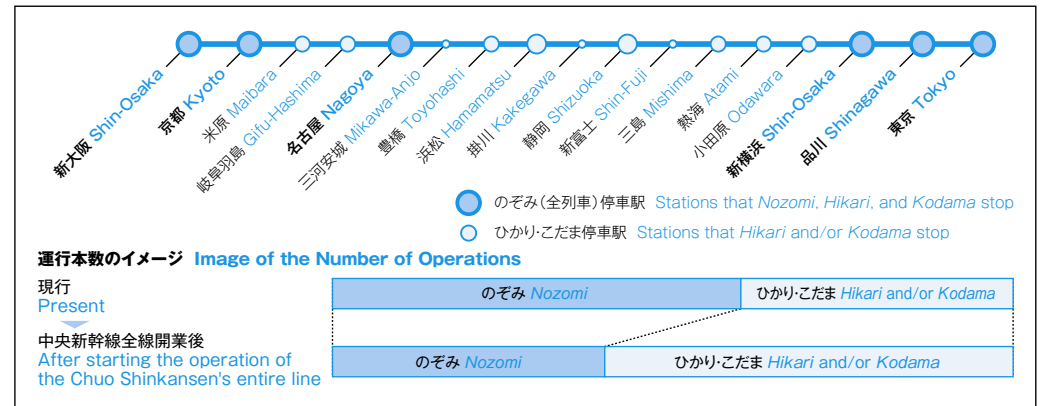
新大阪 Shin-Osaka
京都 Kyoto
米原 Maibara
岐阜羽島 Gifu-Hashima
名古屋 Nagoya
三河安城 Mikawa-Anjo
豊橋 Toyohashi
浜松 Hamamatsu
掛川 Kakegawa
静岡 Shizuoka
新富士 Shin-Fuji
三島 Mishima
熱海 Atami
小田原 Odawara
新横浜 Shin-Osaka
品川 Shinagawa
東京 Tokyo

のぞみ(全列車)停車駅 Stations that Nozomi, Hikari, and Kodama stop
ひかり·こだま停車駅 Stations that Hikari and/or Kodama stop

運行本数のイメージ Image of the Number of Operations

現行
Present

| のぞみ Nozomi | ひかり·こだま Hikari and/or Kodama |
|---|---|

中央新幹線全線開業後
After starting the operation of the Chuo Shinkansen's entire line

| のぞみ Nozomi | ひかり·こだま Hikari and/or Kodama |
|---|---|